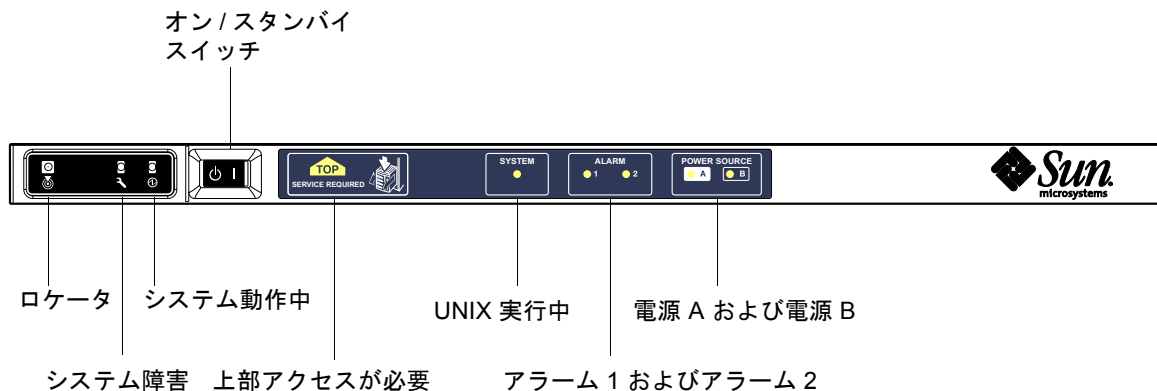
オン / スタンバイ
スイッチ

TOP
SERVICE REQUIRED

SYSTEM

ALARM
1 2

POWER SOURCE
A B

Sun
microsystems

ロケータ システム動作中

UNIX 実行中

電源 A および電源 B

システム障害 上部アクセスが必要

アラーム 1 およびアラーム 2